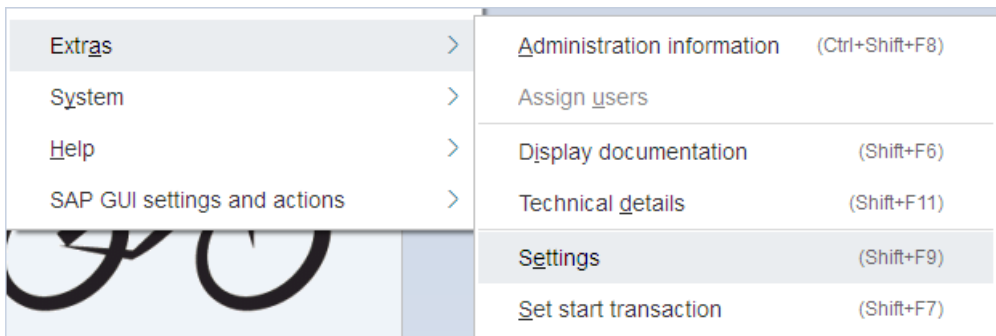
Extras
System
Help
SAP GUI settings and actions

Administration information (Ctrl+Shift+F8)
Assign users
Display documentation (Shift+F6)
Technical details (Shift+F11)
Settings (Shift+F9)
Set start transaction (Shift+F7)